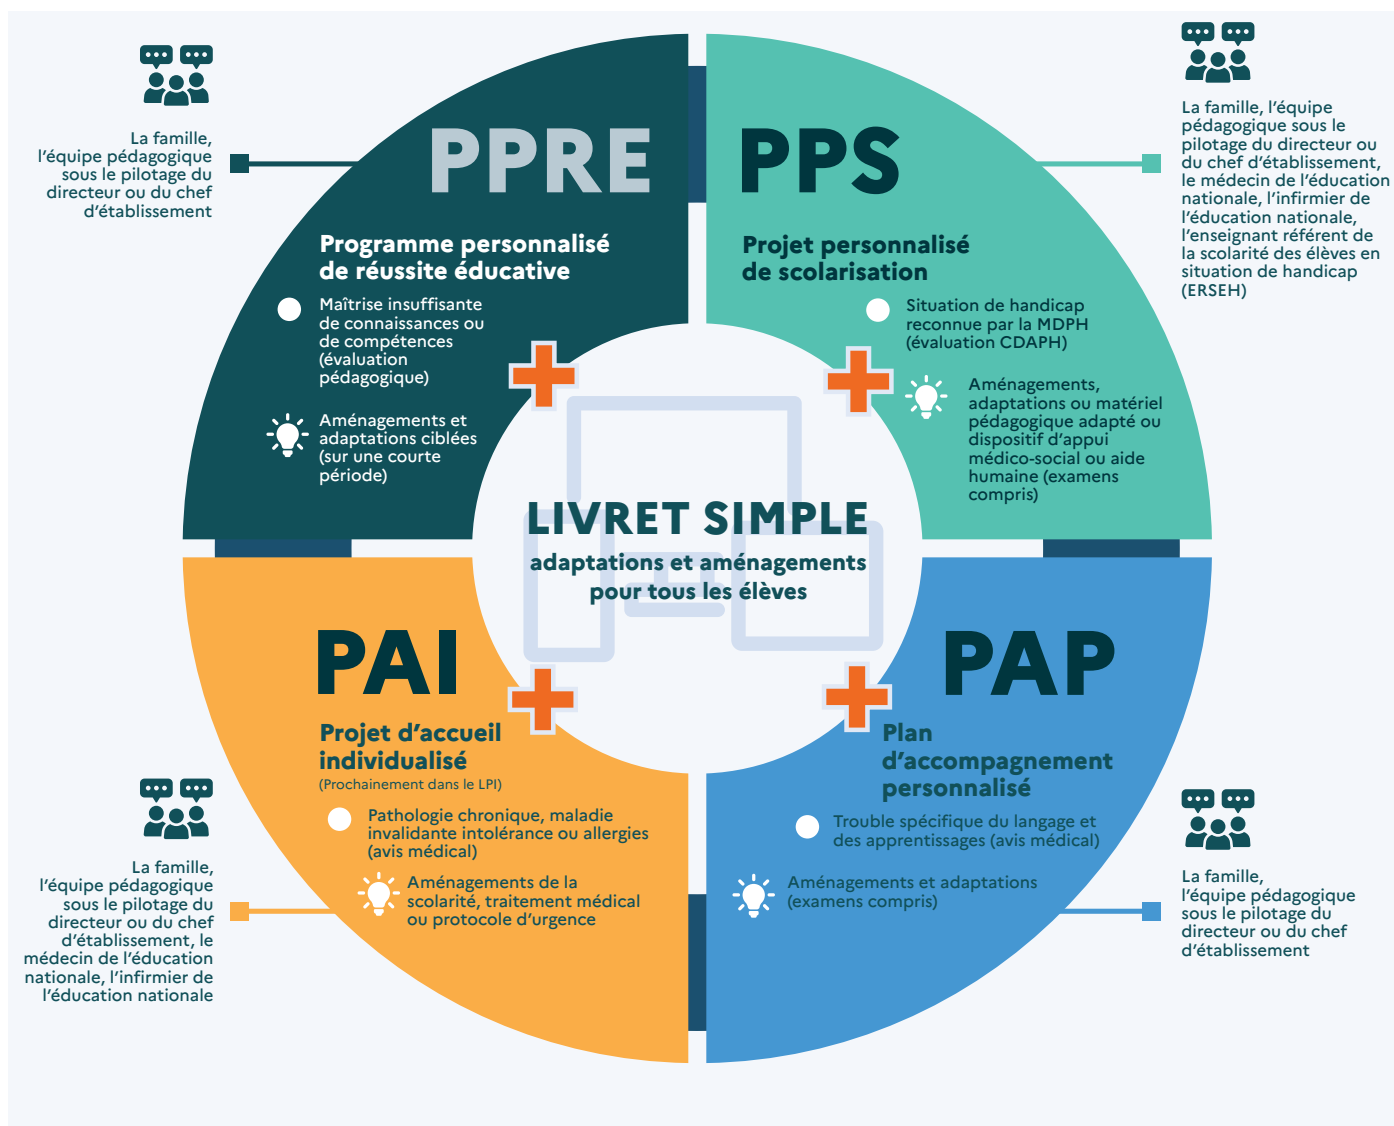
La famille, l'équipe pédagogique sous le pilotage du directeur ou du chef d'établissement

PPRE

Programme personnalisé de réussite éducative

Maîtrise insuffisante de connaissances ou de compétences (évaluation pédagogique)

Aménagements et adaptations ciblées (sur une courte période)

PPS

Projet personnalisé de scolarisation

Situation de handicap reconnue par la MDPH (évaluation CDAPH)

Aménagements, adaptations ou matériel pédagogique adapté ou dispositif d'appui médico-social ou aide humaine (examens compris)

La famille, l'équipe pédagogique sous le pilotage du directeur ou du chef d'établissement, le médecin de l'éducation nationale, l'infirmier de l'éducation nationale, l'enseignant référent de la scolarité des élèves en situation de handicap (ERSEH)

LIVRET SIMPLE

adaptations et aménagements pour tous les élèves

PAI

Projet d'accueil individualisé

(Prochainement dans le LPI)

Pathologie chronique, maladie invalidante intolérance ou allergies (avis médical)

Aménagements de la scolarité, traitement médical ou protocole d'urgence

La famille, l'équipe pédagogique sous le pilotage du directeur ou du chef d'établissement, le médecin de l'éducation nationale, l'infirmier de l'éducation nationale

PAP

Plan d'accompagnement personnalisé

Trouble spécifique du langage et des apprentissages (avis médical)

Aménagements et adaptations (examens compris)

La famille, l'équipe pédagogique sous le pilotage du directeur ou du chef d'établissement